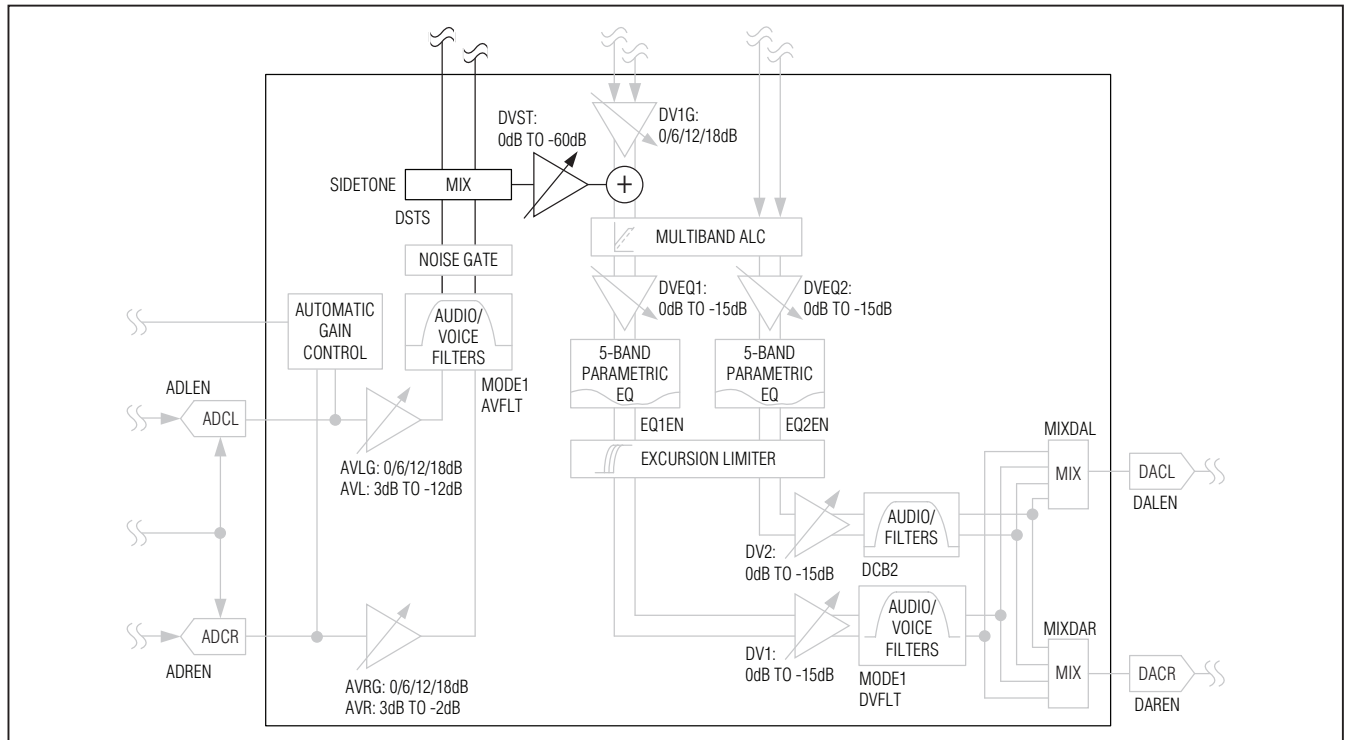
DVST:
0dB TO -60dB

DV1G:
0/6/12/18dB

SIDETONE

MIX

DSTS

MULTIBAND ALC

NOISE GATE

DVEQ1:
0dB TO -15dB

DVEQ2:
0dB TO -15dB

AUTOMATIC
GAIN
CONTROL

AUDIO/
VOICE
FILTERS

5-BAND
PARAMETRIC
EQ

5-BAND
PARAMETRIC
EQ

ADLEN

MODE1
AVFLT

ADCL

EQ1EN

EQ2EN

MIXDAL

EXCURSION LIMITER

MIX

DACL

DALEN

AVLG: 0/6/12/18dB
AVL: 3dB TO -12dB

AUDIO/
FILTERS

DV2:
0dB TO -15dB

DCB2

AUDIO/
VOICE
FILTERS

MIXDAR

ADCR

DV1:
0dB TO -15dB

MIX

DACR

ADREN

MODE1
DVFLT

DAREN

AVRG: 0/6/12/18dB
AVR: 3dB TO -2dB